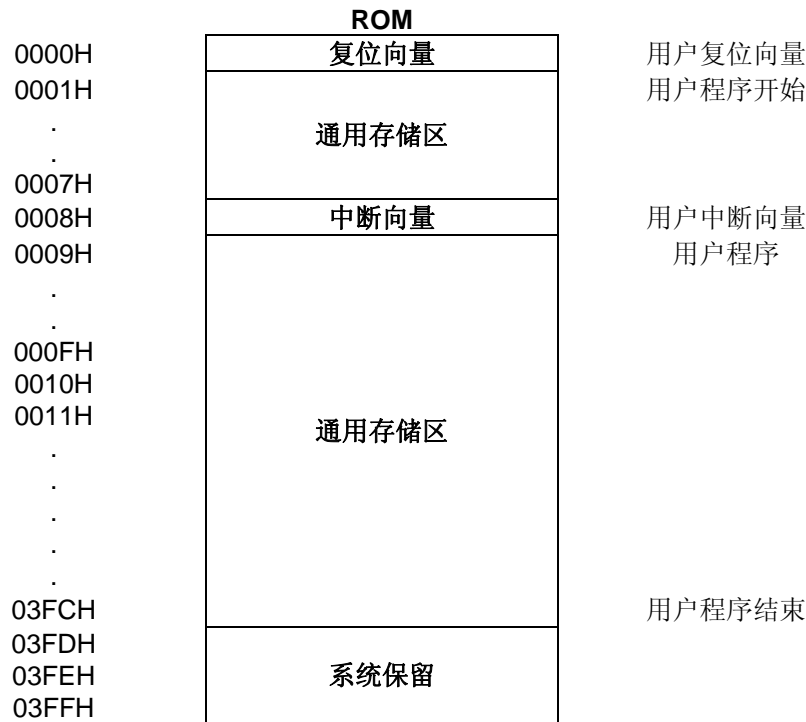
ROM

0000H 复位向量 用户复位向量
0001H 用户程序开始
.
.
0007H 通用存储区
0008H 中断向量 用户中断向量
0009H 用户程序
.
.
000FH
0010H
0011H 通用存储区
.
.
.
.
.
03FCH 用户程序结束
03FDH
03FEH 系统保留
03FFH